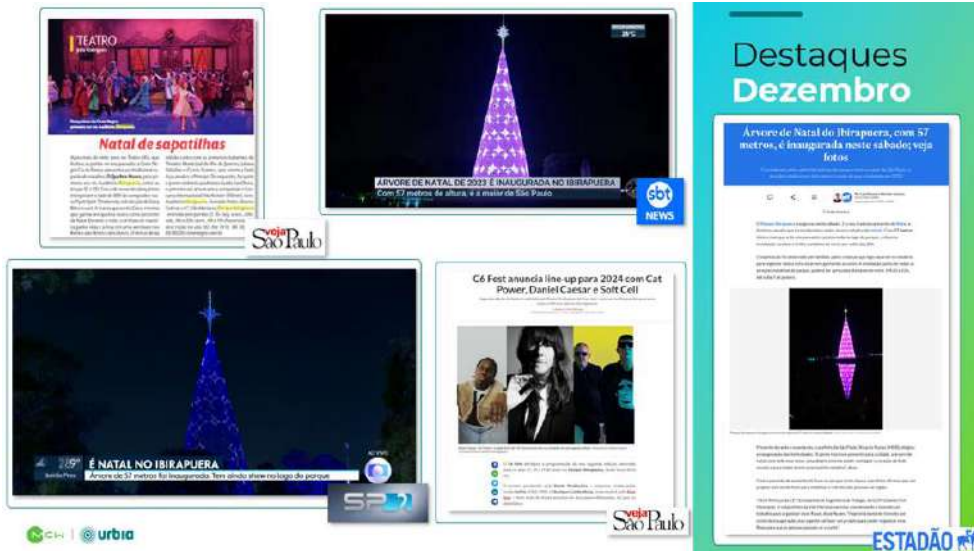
TEATRO

Natal de sapatilhas

veja São Paulo

ÁRVORE DE NATAL DE 2023 É INAUGURADA NO IBIRAPUERA
Com 57 metros de altura, é a maior de São Paulo

28°C

sbt NEWS

Destaques Dezembro

Árvore de Natal do Ibirapuera, com 57 metros, é inaugurada neste sábado; veja fotos

28°

É NATAL NO IBIRAPUERA
Árvore de 57 metros foi inaugurada. Tem ainda show no lago do parque

SP2

C6 Fest anuncia line-up para 2024 com Cat Power, Daniel Caesar e Soft Cell

veja São Paulo

urbia

ESTADÃO